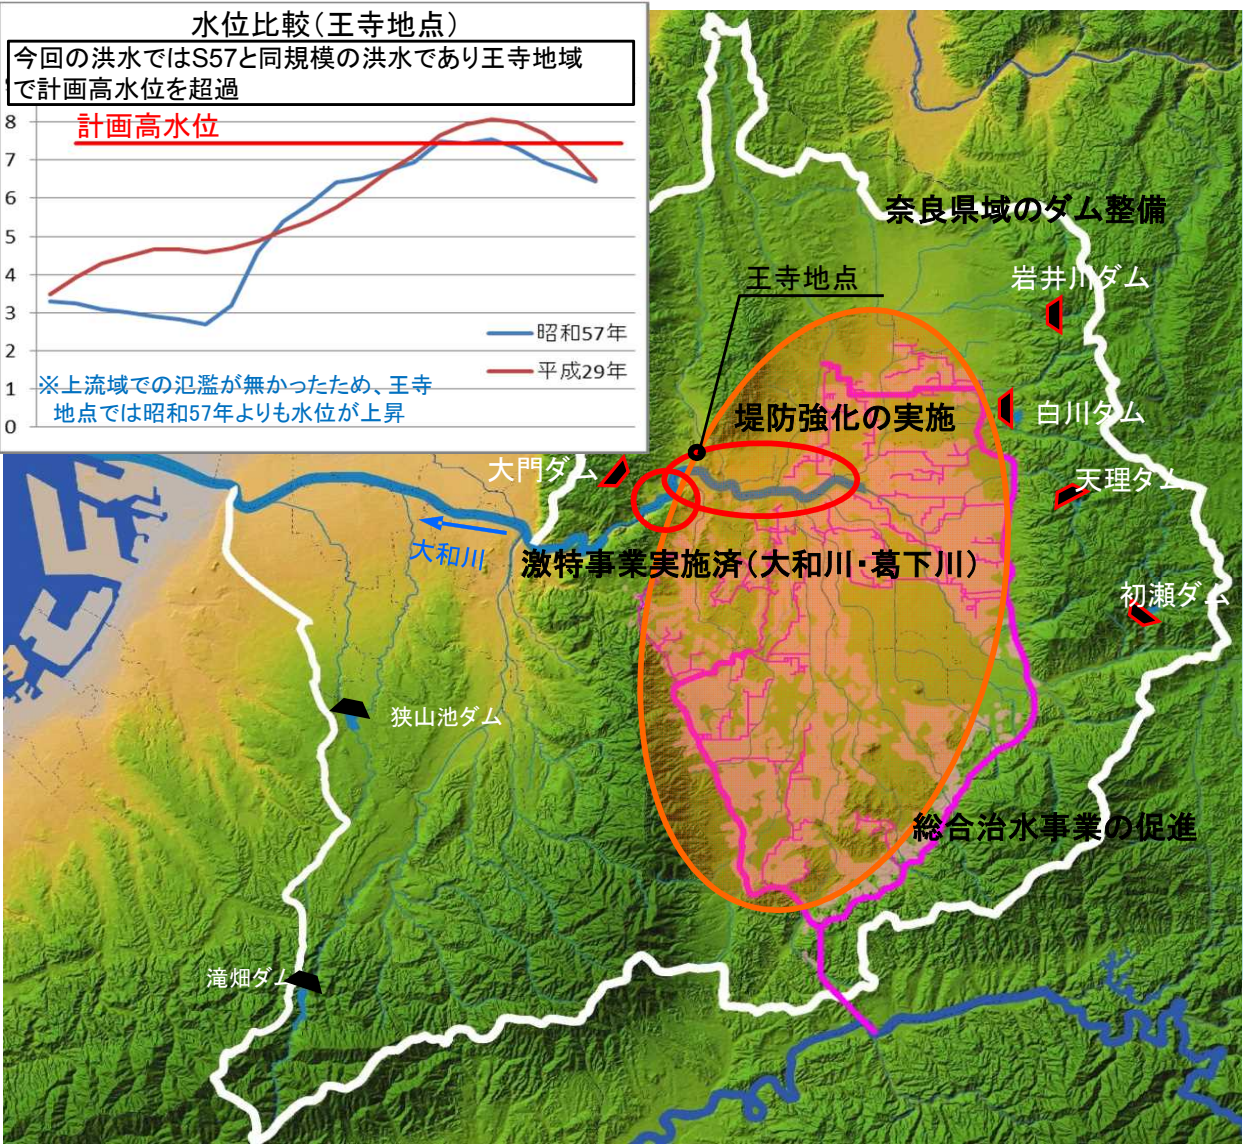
水位比較(王寺地点)

今回の洪水ではS57と同規模の洪水であり王寺地域で計画高水位を超過

8
7
6
5
4
3
2
1
0

計画高水位

昭和57年
平成29年

※上流域での氾濫が無かったため、王寺地点では昭和57年よりも水位が上昇

奈良県域のダム整備

王寺地点

岩井川ダム

堤防強化の実施

白川ダム

大門ダム

天理ダム

大和川

激特事業実施済(大和川・葛下川)

初瀬ダム

狭山池ダム

総合治水事業の促進

滝畑ダム